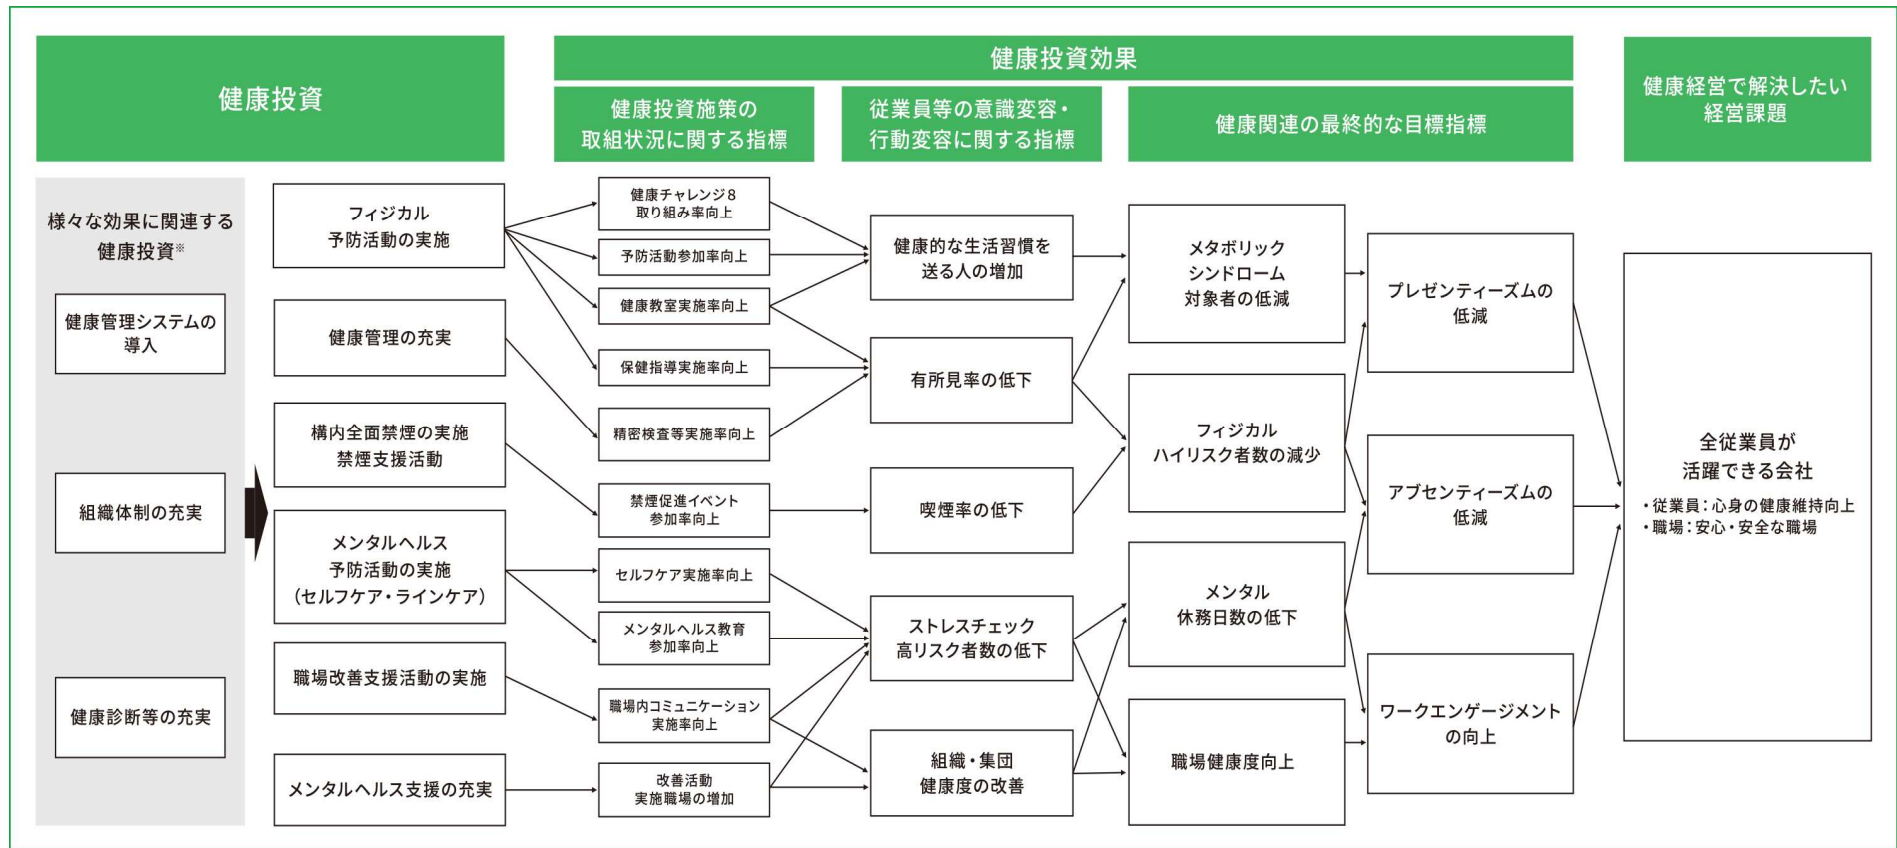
健康投資

健康投資効果

健康投資施策の取組状況に関する指標

従業員等の意識変容・行動変容に関する指標

健康関連の最終的な目標指標

健康経営で解決したい経営課題

様々な効果に関連する健康投資※

健康管理システムの導入

組織体制の充実

健康診断等の充実

フィジカル予防活動の実施

健康管理の充実

構内全面禁煙の実施
禁煙支援活動

メンタルヘルス予防活動の実施（セルフケア・ラインケア）

職場改善支援活動の実施

メンタルヘルス支援の充実

健康チャレンジ8
取り組み率向上

予防活動参加率向上

健康教室実施率向上

保健指導実施率向上

精密検査等実施率向上

禁煙促進イベント参加率向上

セルフケア実施率向上

メンタルヘルス教育参加率向上

職場内コミュニケーション実施率向上

改善活動実施職場の増加

健康的な生活習慣を送る人の増加

有所見率の低下

喫煙率の低下

ストレスチェック高リスク者数の低下

組織・集団健康度の改善

メタボリックシンドローム対象者の低減

フィジカルハイリスク者数の減少

メンタル休務日数の低下

職場健康度向上

プレゼンティーズムの低減

アブセンティーズムの低減

ワークエンゲージメントの向上

全従業員が活躍できる会社
・従業員：心身の健康維持向上
・職場：安心・安全な職場